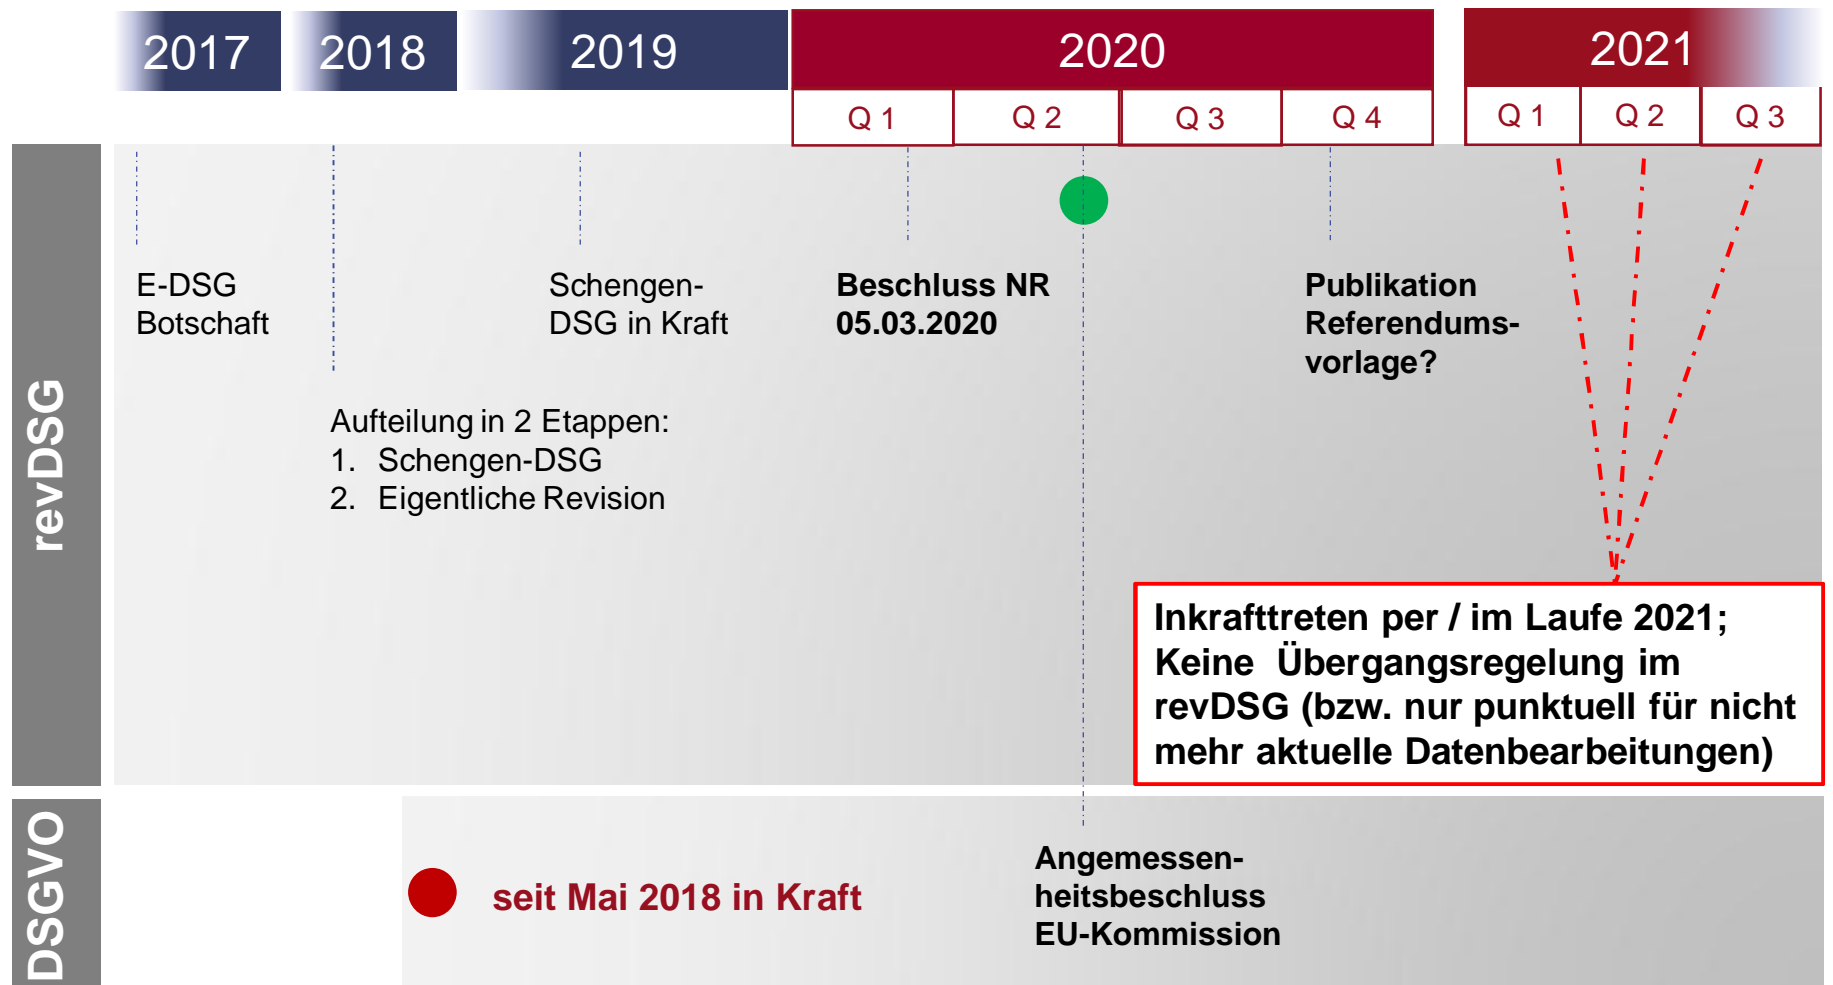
2017 2018 2019 2020 2021

Q 1 Q 2 Q 3 Q 4 Q 1 Q 2 Q 3

revDSG

E-DSG Botschaft

Schengen-DSG in Kraft

**Beschluss NR 05.03.2020**

**Publikation Referendumsvorlage?**

Aufteilung in 2 Etappen:
1. Schengen-DSG
2. Eigentliche Revision

**Inkrafttreten per / im Laufe 2021; Keine Übergangsregelung im revDSG (bzw. nur punktuell für nicht mehr aktuelle Datenbearbeitungen)**

DSGVO

**seit Mai 2018 in Kraft**

**Angemessenheitsbeschluss EU-Kommission**